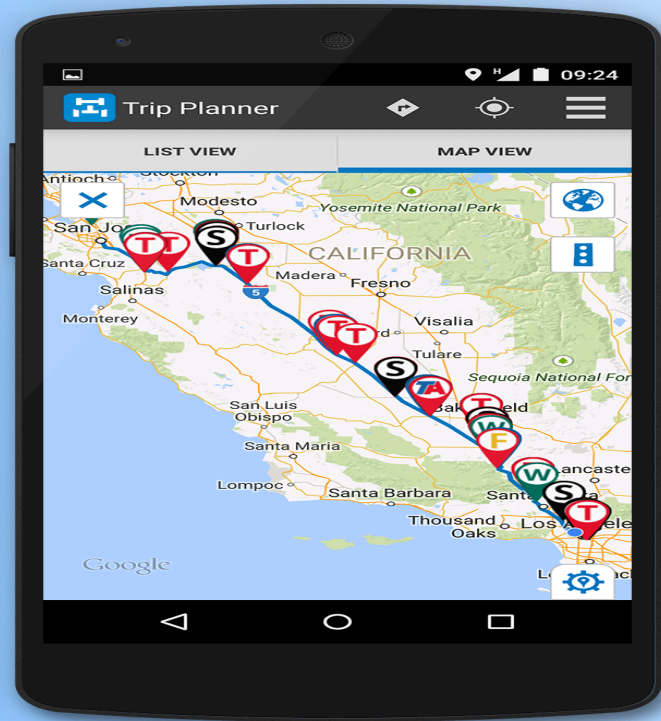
H 09:24

Trip Planner

LIST VIEW

MAP VIEW

Stockton

Modesto

Turlock

Yosemite National Park

San Jo

Santa Cruz

CALIFORNIA

Madera

Fresno

Salinas

5

Monterey

Visalia

rd

Tulare

Sequoia National For

San Luis Obispo

Bak field

Santa Maria

Lompoc

Santa Barbara

Lancaste

Santa

Thousand Oaks

Los Ange

Google

T T S T T T T S TA T W F W S T